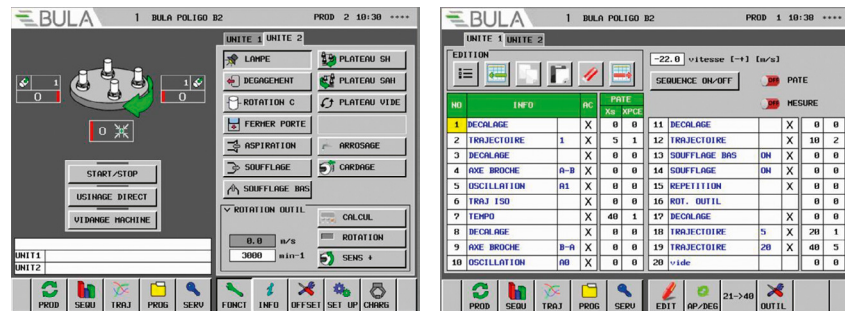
BULA 1 BULA POLIGO B2 PROD 2 10:30 ••••

UNITE 1 UNITE 2

1
0

1
0

0

START/STOP
USINAGE DIRECT
VIDANGE MACHINE

UNIT1
UNIT2

LAMPE
PLATEAU SH
DEGAGEMENT
PLATEAU SAH
ROTATION C
PLATEAU VIDE
FERMER PORTE
ASPIRATION
ARROSAGE
SOUFFLAGE
CARDAGE
SOUFFLAGE BAS

ROTATION OUTIL
CALCUL
0.0 m/s
ROTATION
3000 min-1
SENS +

PROD SEQU TRAJ PROG SERV FONCT INFO OFFSET SET UP CHARG

BULA 1 BULA POLIGO B2 PROD 1 10:30 ••••

UNITE 1 UNITE 2

EDITION

-22.0 vitesse [+] [m/s]

SEQUENCE ON/OFF
OFF PATE
OFF MESURE

| NO | INFO | | AC | PATE Xs | PATE XPCE |
|---|---|---|---|---|---|
| 1 | DECALAGE | | X | 0 | 0 |
| 2 | TRAJECTOIRE | 1 | X | 5 | 1 |
| 3 | DECALAGE | | X | 0 | 0 |
| 4 | AXE BROCHE | A-B | X | 0 | 0 |
| 5 | OSCILLATION | A1 | X | 0 | 0 |
| 6 | TRAJ ISO | | X | 0 | 0 |
| 7 | TEMPO | | X | 40 | 1 |
| 8 | DECALAGE | | X | 0 | 0 |
| 9 | AXE BROCHE | B-A | X | 0 | 0 |
| 10 | OSCILLATION | A0 | X | 0 | 0 |

| | | | | | |
|---|---|---|---|---|---|
| 11 | DECALAGE | | X | 0 | 0 |
| 12 | TRAJECTOIRE | | X | 10 | 2 |
| 13 | SOUFFLAGE BAS | ON | X | 0 | 0 |
| 14 | SOUFFLAGE | ON | X | 0 | 0 |
| 15 | REPETITION | | X | 0 | 0 |
| 16 | ROT. OUTIL | | | 0 | 0 |
| 17 | DECALAGE | | X | 0 | 0 |
| 18 | TRAJECTOIRE | 5 | X | 20 | 1 |
| 19 | TRAJECTOIRE | 20 | X | 40 | 5 |
| 20 | vide | | | 0 | 0 |

PROD SEQU TRAJ PROG SERV EDIT AP/DEG 21->40 OUTIL